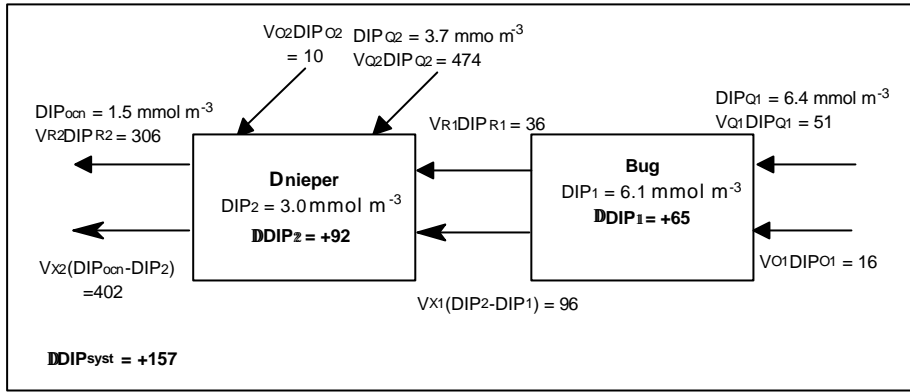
$V_{O2}DIP_{O2}$ = 10

$DIP_{Q2}$ = 3.7 mmo m$^{-3}$
$V_{Q2}DIP_{Q2}$ = 474

$DIP_{ocn}$ = 1.5 mmol m$^{-3}$
$V_{R2}DIP_{R2}$ = 306

$V_{R1}DIP_{R1}$ = 36

$DIP_{Q1}$ = 6.4 mmol m$^{-3}$
$V_{Q1}DIP_{Q1}$ = 51

Dnieper
$DIP_2$ = 3.0mmol m$^{-3}$
DDIP2 = +92

Bug
$DIP_1$ = 6.1 mmol m$^{-3}$
DDIP1 = +65

$V_{X2}(DIP_{ocn}-DIP_2)$
=402

$V_{O1}DIP_{O1}$ = 16

$V_{X1}(DIP_2-DIP_1)$ = 96

DDIPsyst = +157